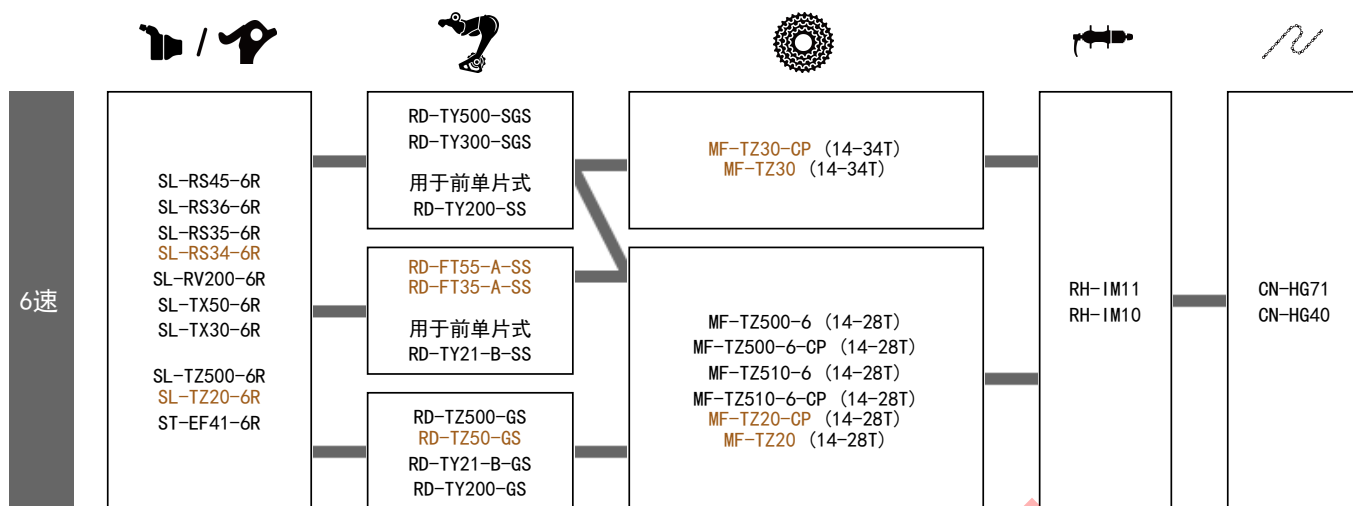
6速

SL-RS45-6R
SL-RS36-6R
SL-RS35-6R
SL-RS34-6R
SL-RV200-6R
SL-TX50-6R
SL-TX30-6R

SL-TZ500-6R
SL-TZ20-6R
ST-EF41-6R

RD-TY500-SGS
RD-TY300-SGS

用于前单片式
RD-TY200-SS

RD-FT55-A-SS
RD-FT35-A-SS

用于前单片式
RD-TY21-B-SS

RD-TZ500-GS
RD-TZ50-GS
RD-TY21-B-GS
RD-TY200-GS

MF-TZ30-CP (14-34T)
MF-TZ30 (14-34T)

MF-TZ500-6 (14-28T)
MF-TZ500-6-CP (14-28T)
MF-TZ510-6 (14-28T)
MF-TZ510-6-CP (14-28T)
MF-TZ20-CP (14-28T)
MF-TZ20 (14-28T)

RH-IM11
RH-IM10

CN-HG71
CN-HG40